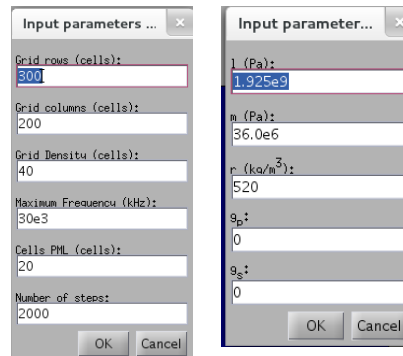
Input parameters ...

Grid rows (cells):
300

Grid columns (cells):
200

Grid Density (cells):
40

Maximum Frequency (kHz):
30e3

Cells PML (cells):
20

Number of steps:
2000

OK Cancel

Input parameter...

l (Pa):
1.925e9

m (Pa):
36.0e6

r (kg/m$^3$):
520

$g_p$:
0

$g_s$:
0

OK Cancel